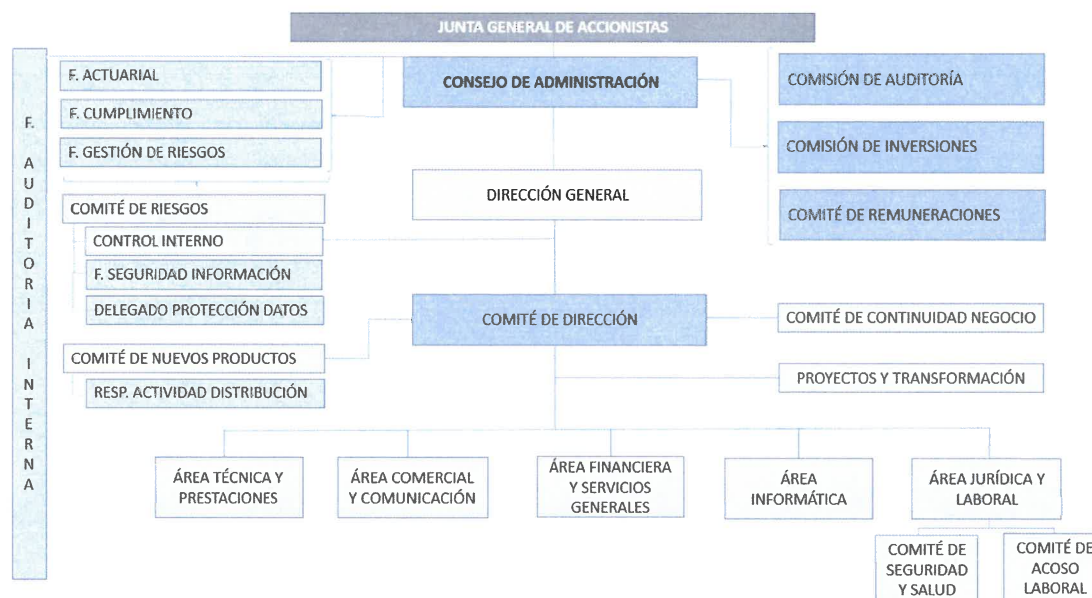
JUNTA GENERAL DE ACCIONISTAS

F. AUDITORIA INTERNA

F. ACTUARIAL

F. CUMPLIMIENTO

F. GESTIÓN DE RIESGOS

CONSEJO DE ADMINISTRACIÓN

COMISIÓN DE AUDITORÍA

COMISIÓN DE INVERSIONES

COMITÉ DE REMUNERACIONES

DIRECCIÓN GENERAL

COMITÉ DE RIESGOS

CONTROL INTERNO

F. SEGURIDAD INFORMACIÓN

DELEGADO PROTECCIÓN DATOS

COMITÉ DE DIRECCIÓN

COMITÉ DE CONTINUIDAD NEGOCIO

COMITÉ DE NUEVOS PRODUCTOS

RESP. ACTIVIDAD DISTRIBUCIÓN

PROYECTOS Y TRANSFORMACIÓN

ÁREA TÉCNICA Y PRESTACIONES

ÁREA COMERCIAL Y COMUNICACIÓN

ÁREA FINANCIERA Y SERVICIOS GENERALES

ÁREA INFORMÁTICA

ÁREA JURÍDICA Y LABORAL

COMITÉ DE SEGURIDAD Y SALUD

COMITÉ DE ACOSO LABORAL